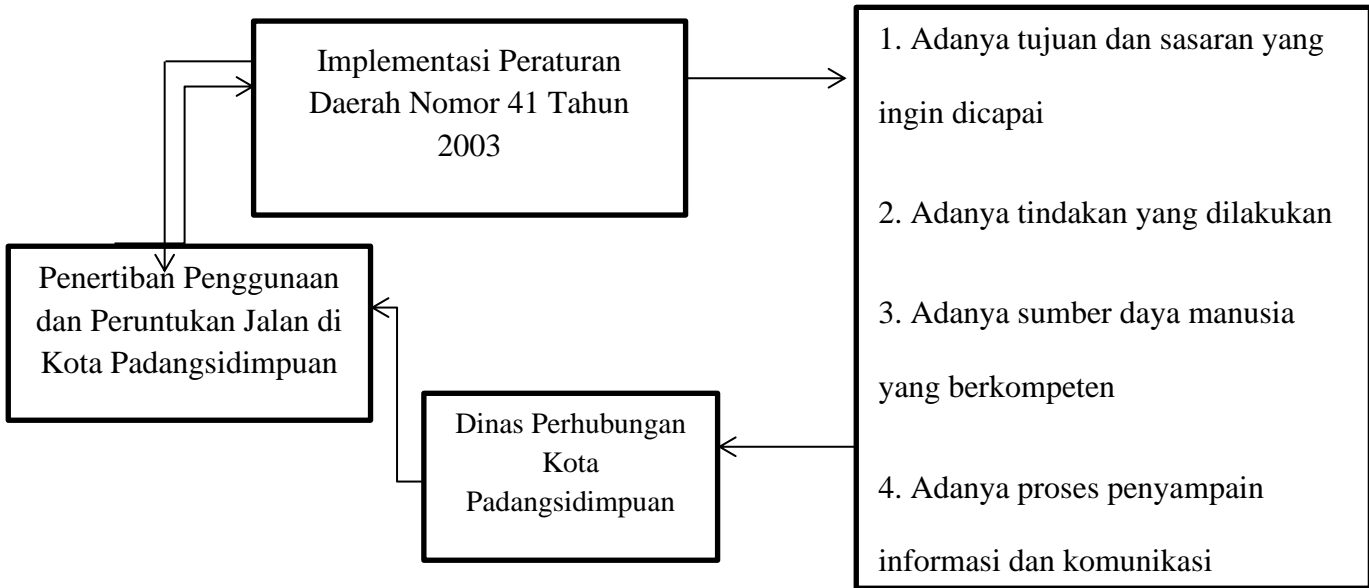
Implementasi Peraturan Daerah Nomor 41 Tahun 2003

1. Adanya tujuan dan sasaran yang ingin dicapai

2. Adanya tindakan yang dilakukan

3. Adanya sumber daya manusia yang berkompeten

4. Adanya proses penyampain informasi dan komunikasi

Penertiban Penggunaan dan Peruntukan Jalan di Kota Padangsidimpuan

Dinas Perhubungan Kota Padangsidimpuan